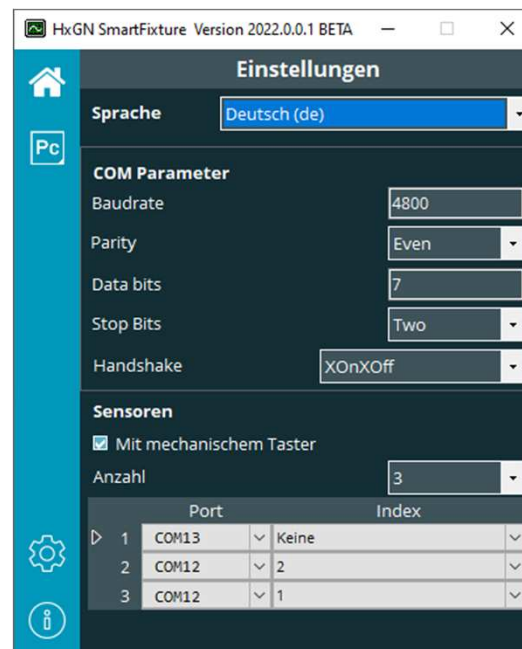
HxGN SmartFixture Version 2022.0.0.1 BETA

Pc

Einstellungen

Sprache Deutsch (de)

COM Parameter

Baudrate 4800

Parity Even

Data bits 7

Stop Bits Two

Handshake XOnXOff

Sensoren

Mit mechanischem Taster

Anzahl 3

| | Port | Index |
|---|---|---|
| 1 | COM13 | Keine |
| 2 | COM12 | 2 |
| 3 | COM12 | 1 |